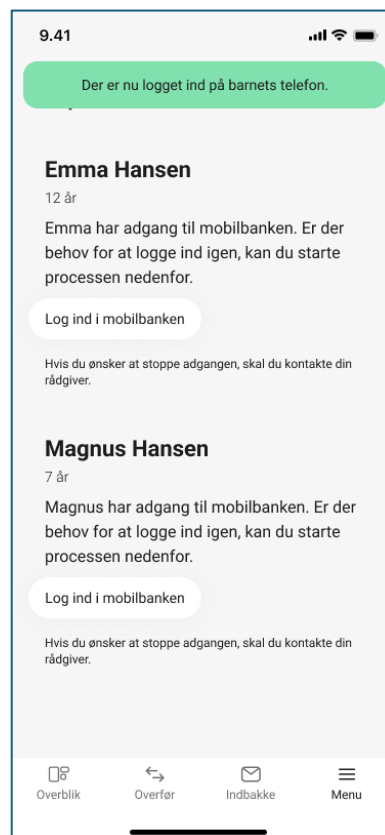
9.41

Der er nu logget ind på barnets telefon.

Emma Hansen

12 år

Emma har adgang til mobilbanken. Er der behov for at logge ind igen, kan du starte processen nedenfor.

Log ind i mobilbanken

Hvis du ønsker at stoppe adgangen, skal du kontakte din rådgiver.

Magnus Hansen

7 år

Magnus har adgang til mobilbanken. Er der behov for at logge ind igen, kan du starte processen nedenfor.

Log ind i mobilbanken

Hvis du ønsker at stoppe adgangen, skal du kontakte din rådgiver.

Overblik
Overfør
Indbakke
Menu